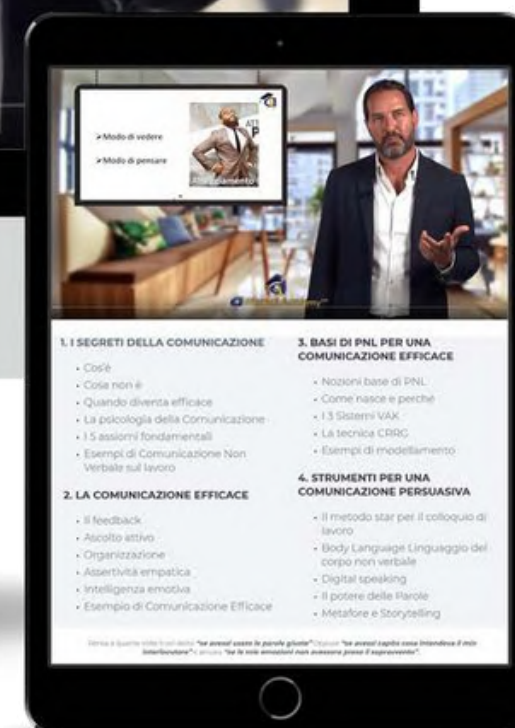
➤Modo di vedere

➤Modo di pensare

ATT P

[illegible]damento

1. I SEGRETI DELLA COMUNICAZIONE

- Cos'è
- Cosa non è
- Quando diventa efficace
- La psicologia della Comunicazione
- I 5 assiomi fondamentali
- Esempi di Comunicazione Non Verbale sul lavoro

2. LA COMUNICAZIONE EFFICACE

- Il feedback
- Ascolto attivo
- Organizzazione
- Assertività empatica
- Intelligenza emotiva
- Esempio di Comunicazione Efficace

3. BASI DI PNL PER UNA COMUNICAZIONE EFFICACE

- Nozioni base di PNL
- Come nasce e perché
- I 3 Sistemi VAK
- La tecnica CRRC
- Esempi di modellamento

4. STRUMENTI PER UNA COMUNICAZIONE PERSUASIVA

- Il metodo star per il colloquio di lavoro
- Body Language Linguaggio del corpo non verbale
- Digital speaking
- Il potere delle Parole
- Metafore e Storytelling

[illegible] "se avessi usato le parole giuste" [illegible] "se avessi capito cosa intendeva il mio interlocutore" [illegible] "se le mie emozioni non avessero preso il sopravvento".